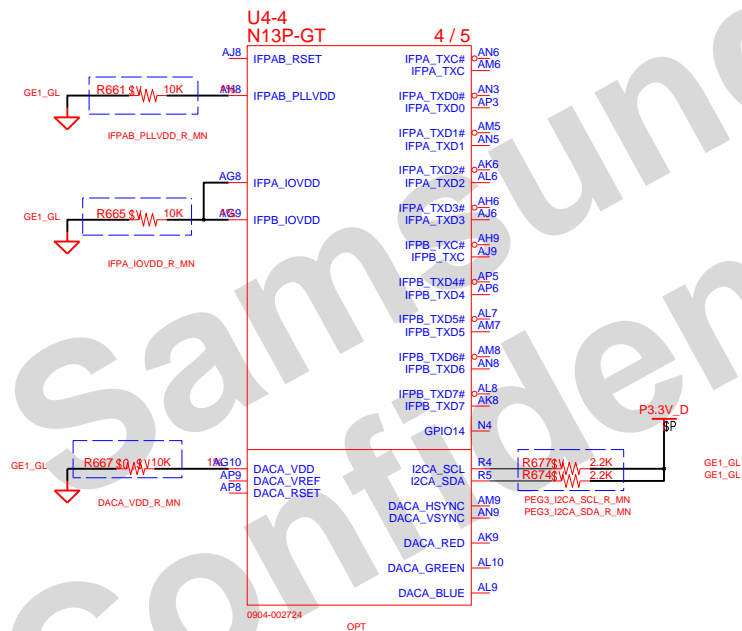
U4-4
N13P-GT
4 / 5

AJ8 IFPAB_RSET
GE1_GL R661 $\S$V 10K AH8 IFPAB_PLLVDD
IFPAB_PLLVDD_R_MN
AG8 IFPA_IOVDD
GE1_GL R665 $\S$V 10K AG9 IFPB_IOVDD
IFPA_IOVDD_R_MN

IFPA_TXC# AN6
IFPA_TXC AM6
IFPA_TXD0# AN3
IFPA_TXD0 AP3
IFPA_TXD1# AM5
IFPA_TXD1 AN5
IFPA_TXD2# AK6
IFPA_TXD2 AL6
IFPA_TXD3# AH6
IFPA_TXD3 AJ6
IFPB_TXC# AH9
IFPB_TXC AJ9
IFPB_TXD4# AP5
IFPB_TXD4 AP6
IFPB_TXD5# AL7
IFPB_TXD5 AM7
IFPB_TXD6# AM8
IFPB_TXD6 AN8
IFPB_TXD7# AL8
IFPB_TXD7 AK8
GPIO14 N4

P3.3V_D
SP

GE1_GL R667 $\S$0 $\S$V 10K 1% AG10 DACA_VDD
AP9 DACA_VREF
AP8 DACA_RSET
DACA_VDD_R_MN

I2CA_SCL R4 R677 2.2K GE1_GL
I2CA_SDA R5 R674 2.2K GE1_GL
PEG3_I2CA_SCL_R_MN
PEG3_I2CA_SDA_R_MN
DACA_HSYNC AM9
DACA_VSYNC AN9
DACA_RED AK9
DACA_GREEN AL10
DACA_BLUE AL9

0904-002724
OPT

Samsung Confidential